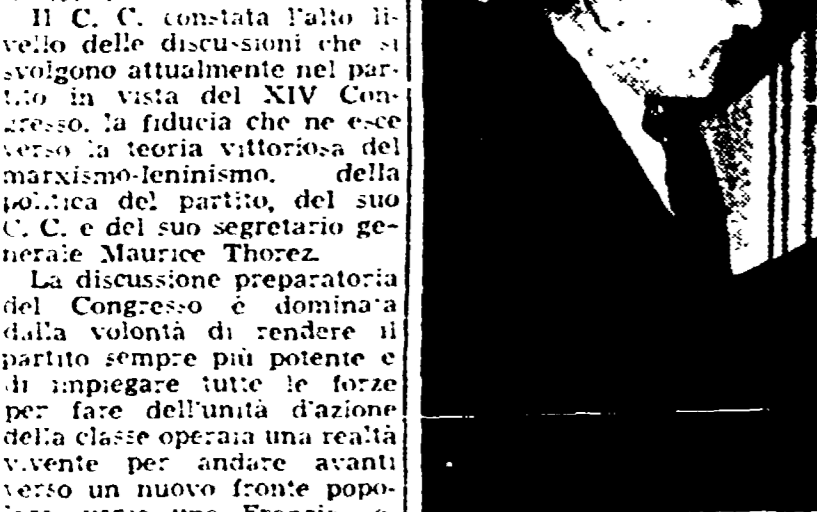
Il C. C. constata l'alto livello delle discussioni che si svolgono attualmente nel partito in vista del XIV Congresso, la fiducia che ne esce verso la teoria vittoriosa del marxismo-leninismo, della politica del partito, del suo C. C. e del suo segretario generale Maurice Thorez.

La discussione preparatoria del Congresso è dominata dalla volontà di rendere il partito sempre più potente e di impiegare tutte le forze per fare dell'unità d'azione della classe operaia una realtà vivente per andare avanti verso un nuovo fronte popo- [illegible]